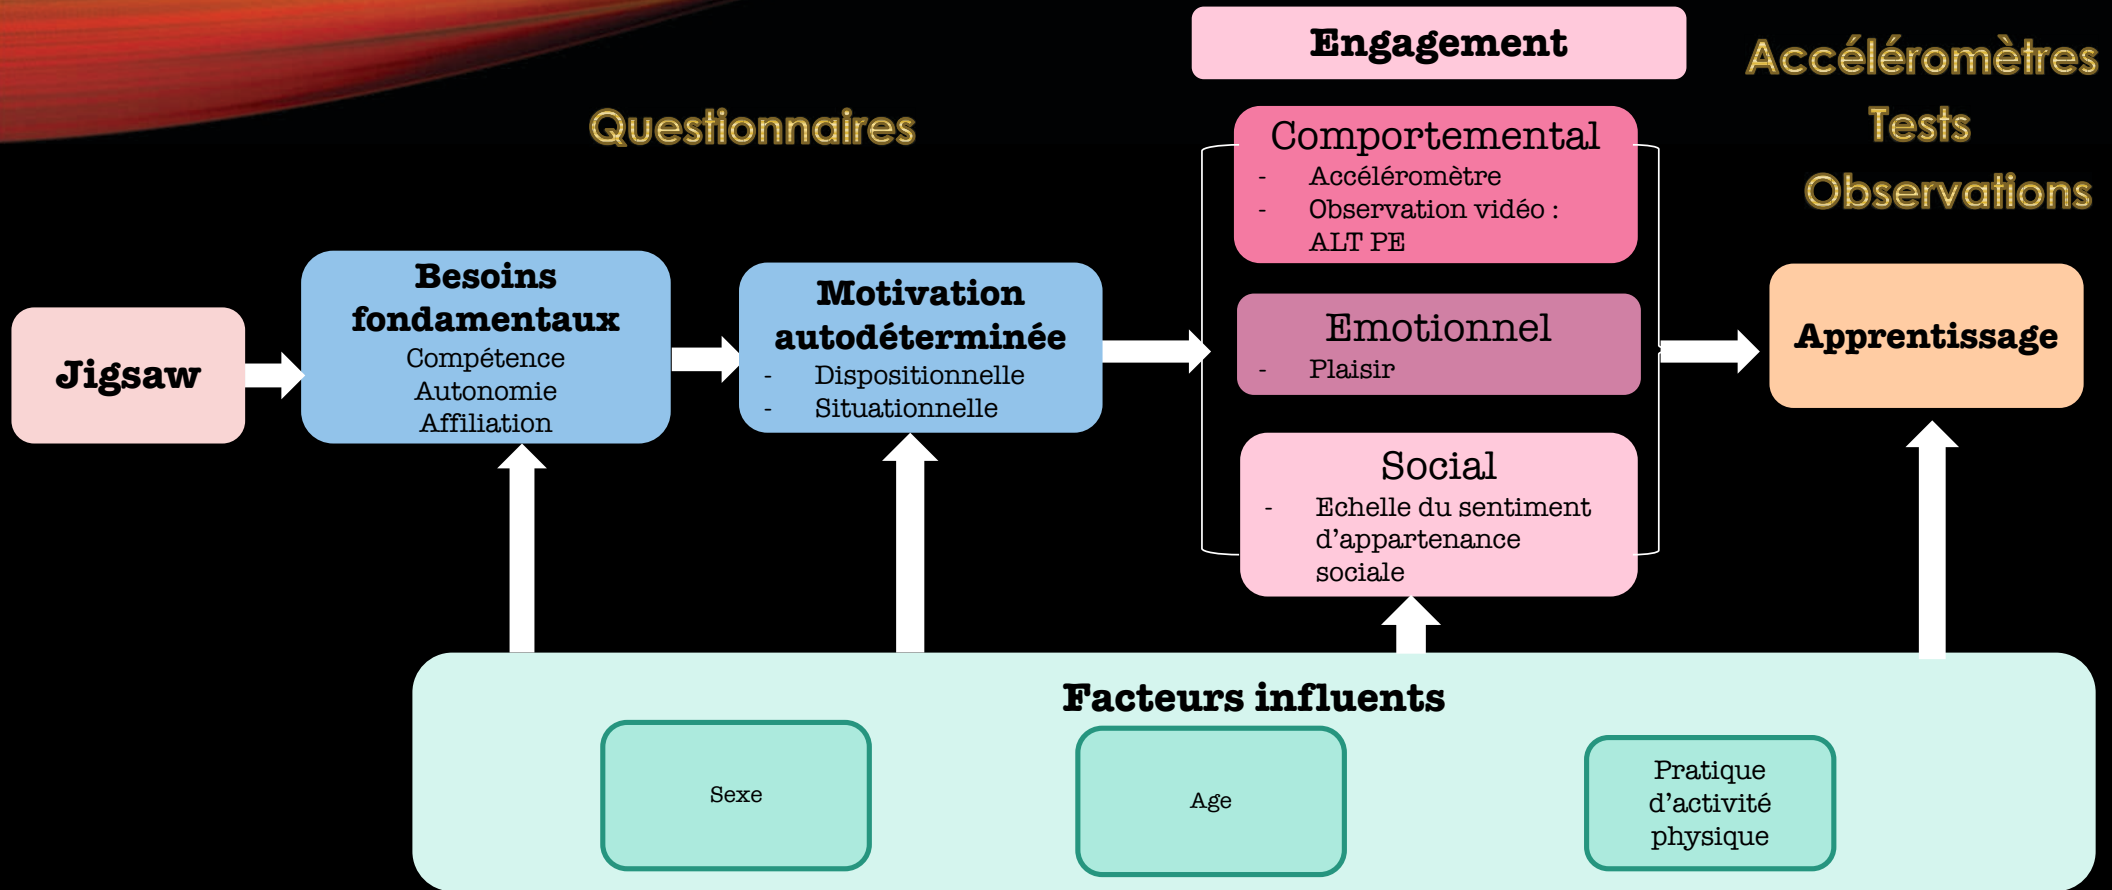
Engagement

Accéléromètres
Tests
Observations

Questionnaires

Comportemental
- Accéléromètre
- Observation vidéo : ALT PE

Jigsaw

Besoins fondamentaux
Compétence
Autonomie
Affiliation

Motivation autodéterminée
- Dispositionnelle
- Situationnelle

Emotionnel
- Plaisir

Apprentissage

Social
- Echelle du sentiment d'appartenance sociale

Facteurs influents

Sexe

Age

Pratique d'activité physique